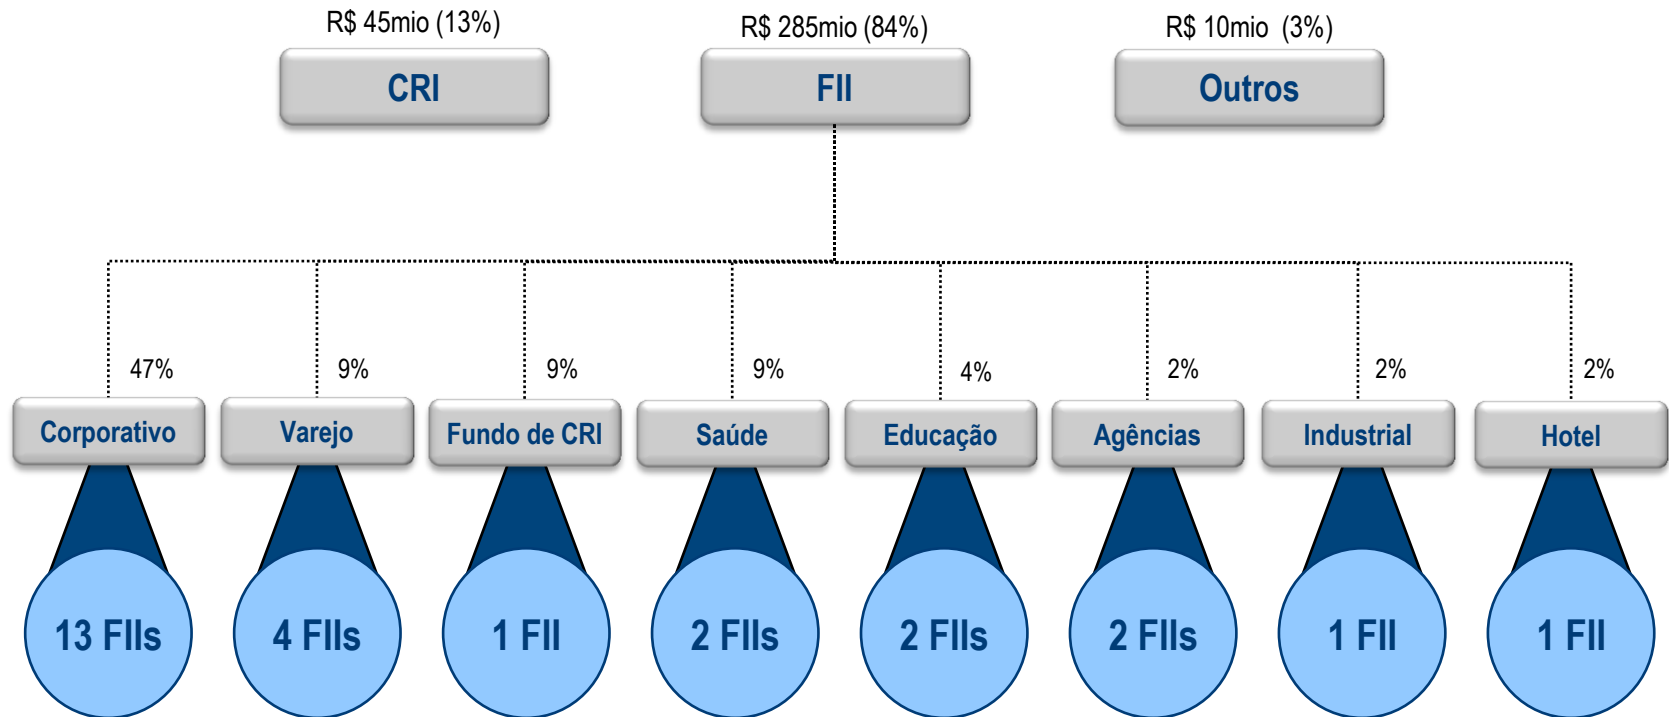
R$ 45mio (13%)
CRI

R$ 285mio (84%)
FII

R$ 10mio (3%)
Outros

47%
Corporativo
13 FIIs

9%
Varejo
4 FIIs

9%
Fundo de CRI
1 FII

9%
Saúde
2 FIIs

4%
Educação
2 FIIs

2%
Agências
2 FIIs

2%
Industrial
1 FII

2%
Hotel
1 FII